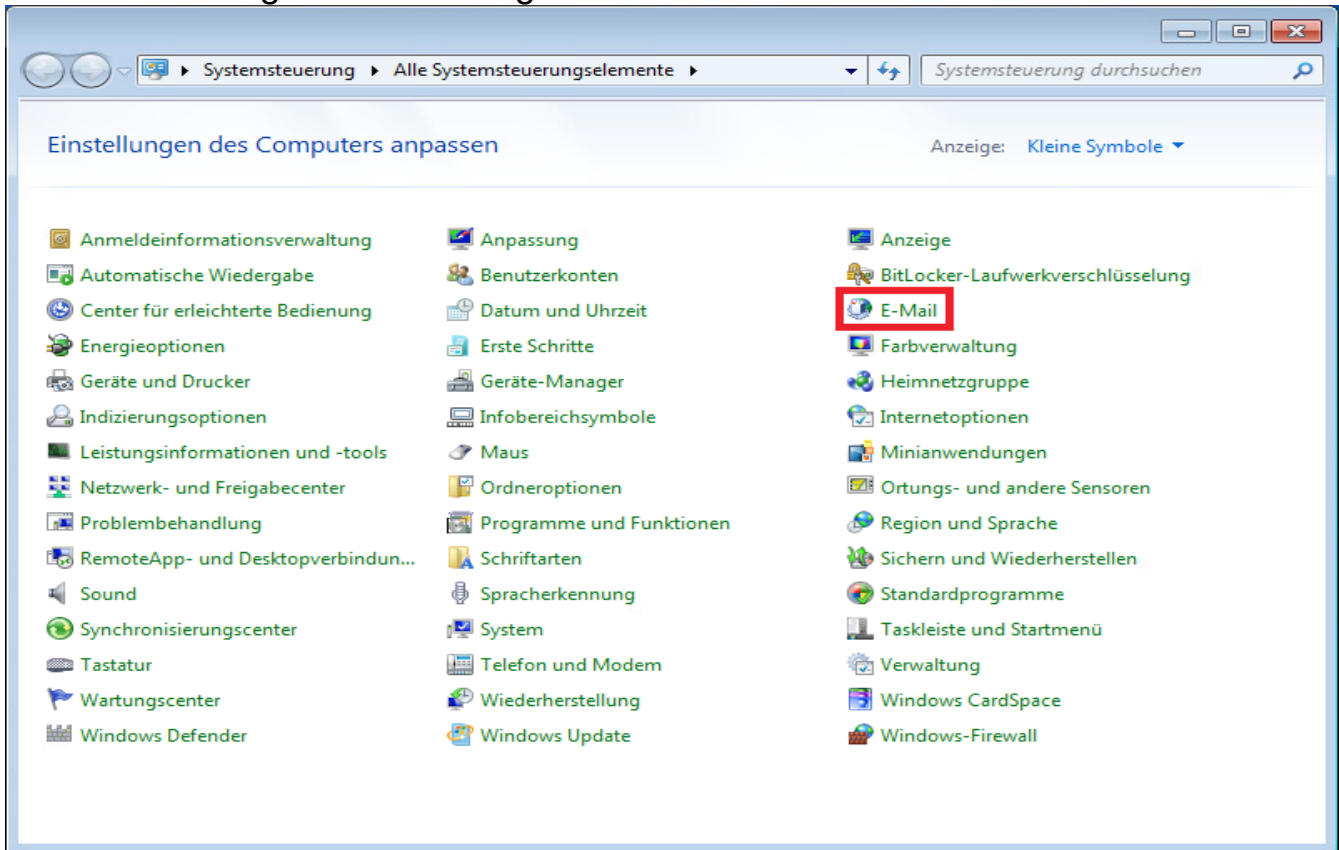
Systemsteuerung ▸ Alle Systemsteuerungselemente ▸

Systemsteuerung durchsuchen

Einstellungen des Computers anpassen

Anzeige: Kleine Symbole

Anmeldeinformationsverwaltung
Automatische Wiedergabe
Center für erleichterte Bedienung
Energieoptionen
Geräte und Drucker
Indizierungsoptionen
Leistungsinformationen und -tools
Netzwerk- und Freigabecenter
Problembehandlung
RemoteApp- und Desktopverbindun...
Sound
Synchronisierungscenter
Tastatur
Wartungscenter
Windows Defender

Anpassung
Benutzerkonten
Datum und Uhrzeit
Erste Schritte
Geräte-Manager
Infobereichsymbole
Maus
Ordneroptionen
Programme und Funktionen
Schriftarten
Spracherkennung
System
Telefon und Modem
Wiederherstellung
Windows Update

Anzeige
BitLocker-Laufwerkverschlüsselung
E-Mail
Farbverwaltung
Heimnetzgruppe
Internetoptionen
Minianwendungen
Ortungs- und andere Sensoren
Region und Sprache
Sichern und Wiederherstellen
Standardprogramme
Taskleiste und Startmenü
Verwaltung
Windows CardSpace
Windows-Firewall